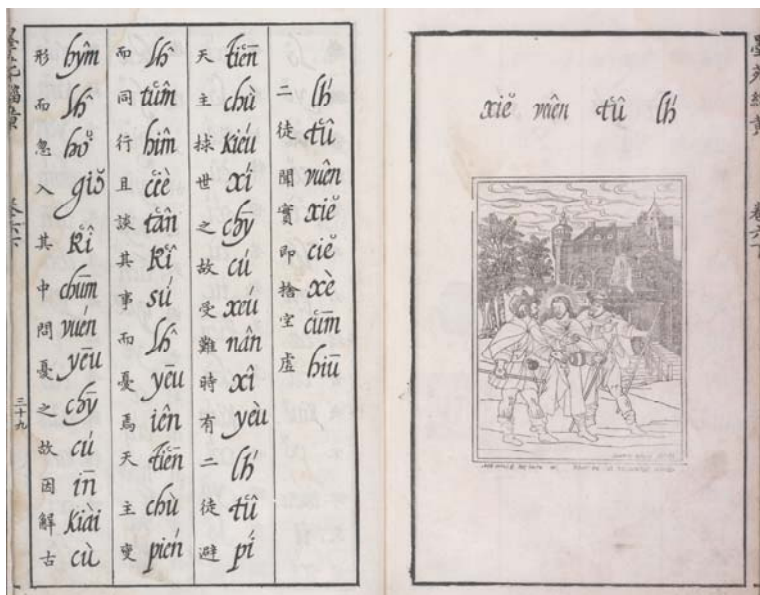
二 lh 徒 tû 聞 vuên 實 xiĕ 即 ciĕ 捨 xè 室 cùm 虛 hiu

天 tiēn 主 chù 救 kiéu 世 xí 之 chȳ 故 cú 受 xeú 難 nân 時 xî 有 yeù 二 lh 徒 tû 避 pí

而 lh 同 tûm 行 hîm 且 ciè 談 tân 其 kî 事 sú 而 lh 憂 yēu 焉 iên 天 tiēn 主 chù 變 pién

形 hym 而 lh 忽 hŏ 入 giŏ 其 kî 中 chūm 問 vuén 憂 yēu 之 chȳ 故 cú 因 īn 解 kiài 古 cù

三十九

xiĕ vuên tû lh